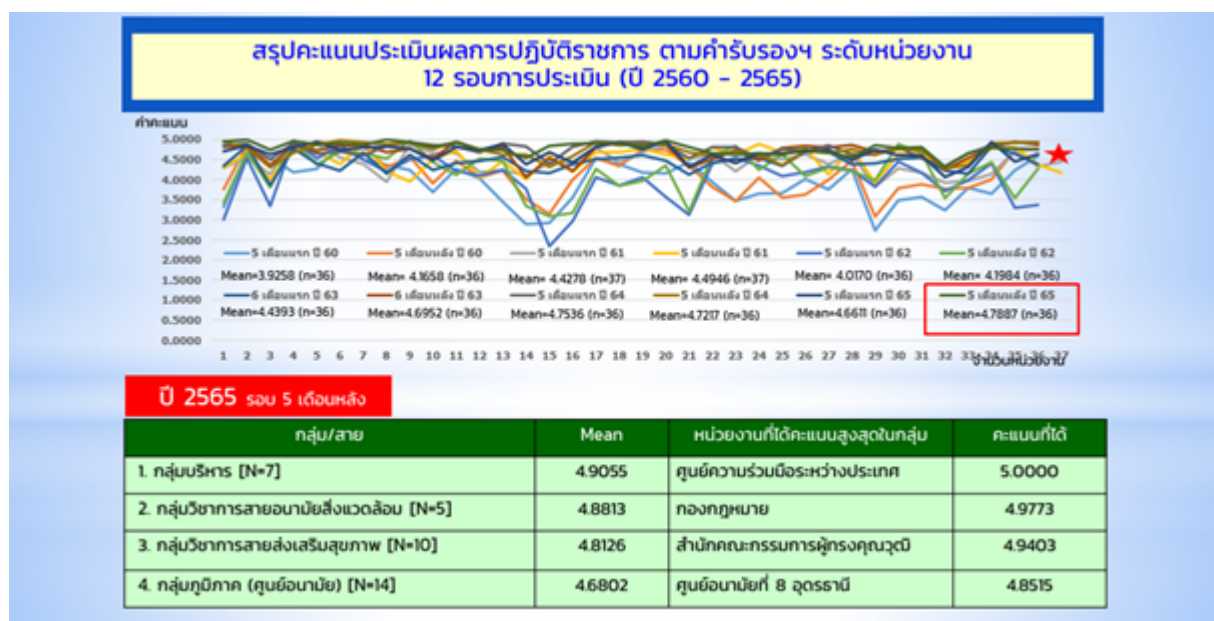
สรุปคะแนนประเมินผลการปฏิบัติราชการ ตามคำรับรองฯ ระดับหน่วยงาน
12 รอบการประเมิน (ปี 2560 - 2565)

ค่าคะแนน

5.0000
4.5000
4.0000
3.5000
3.0000
2.5000
2.0000
1.5000
1.0000
0.5000
0.0000

1 2 3 4 5 6 7 8 9 10 11 12 13 14 15 16 17 18 19 20 21 22 23 24 25 26 27 28 29 30 31 32 33 34 35 36 37

จำนวนหน่วยงาน

5 เดือนแรก ปี 60 Mean=3.9258 (n=36)
5 เดือนหลัง ปี 60 Mean= 4.1658 (n=36)
5 เดือนแรก ปี 61 Mean= 4.4278 (n=37)
5 เดือนหลัง ปี 61 Mean= 4.4946 (n=37)
5 เดือนแรก ปี 62 Mean= 4.0170 (n=36)
5 เดือนหลัง ปี 62 Mean= 4.1984 (n=36)
6 เดือนแรก ปี 63 Mean=4.4393 (n=36)
6 เดือนหลัง ปี 63 Mean=4.6952 (n=36)
5 เดือนแรก ปี 64 Mean=4.7536 (n=36)
5 เดือนหลัง ปี 64 Mean=4.7217 (n=36)
5 เดือนแรก ปี 65 Mean=4.6611 (n=36)
5 เดือนหลัง ปี 65 Mean=4.7887 (n=36)

ปี 2565 รอบ 5 เดือนหลัง

| กลุ่ม/สาย | Mean | หน่วยงานที่ได้คะแนนสูงสุดในกลุ่ม | คะแนนที่ได้ |
|---|---|---|---|
| 1. กลุ่มบริหาร [N=7] | 4.9055 | ศูนย์ความร่วมมือระหว่างประเทศ | 5.0000 |
| 2. กลุ่มวิชาการสายอนามัยสิ่งแวดล้อม [N=5] | 4.8813 | กองกฎหมาย | 4.9773 |
| 3. กลุ่มวิชาการสายส่งเสริมสุขภาพ [N=10] | 4.8126 | สำนักคณะกรรมการผู้ทรงคุณวุฒิ | 4.9403 |
| 4. กลุ่มภูมิภาค (ศูนย์อนามัย) [N=14] | 4.6802 | ศูนย์อนามัยที่ 8 อุดรธานี | 4.8515 |